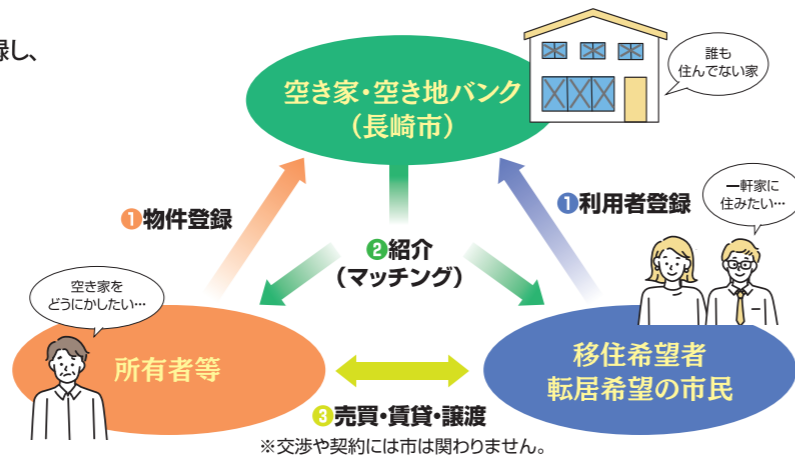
録し、

空き家・空き地バンク
（長崎市）

誰も
住んでない家

❶物件登録

❶利用者登録

一軒家に
住みたい…

❷紹介
（マッチング）

空き家を
どうにかしたい…

所有者等

移住希望者
転居希望の市民

❸売買・賃貸・譲渡
※交渉や契約には市は関わりません。